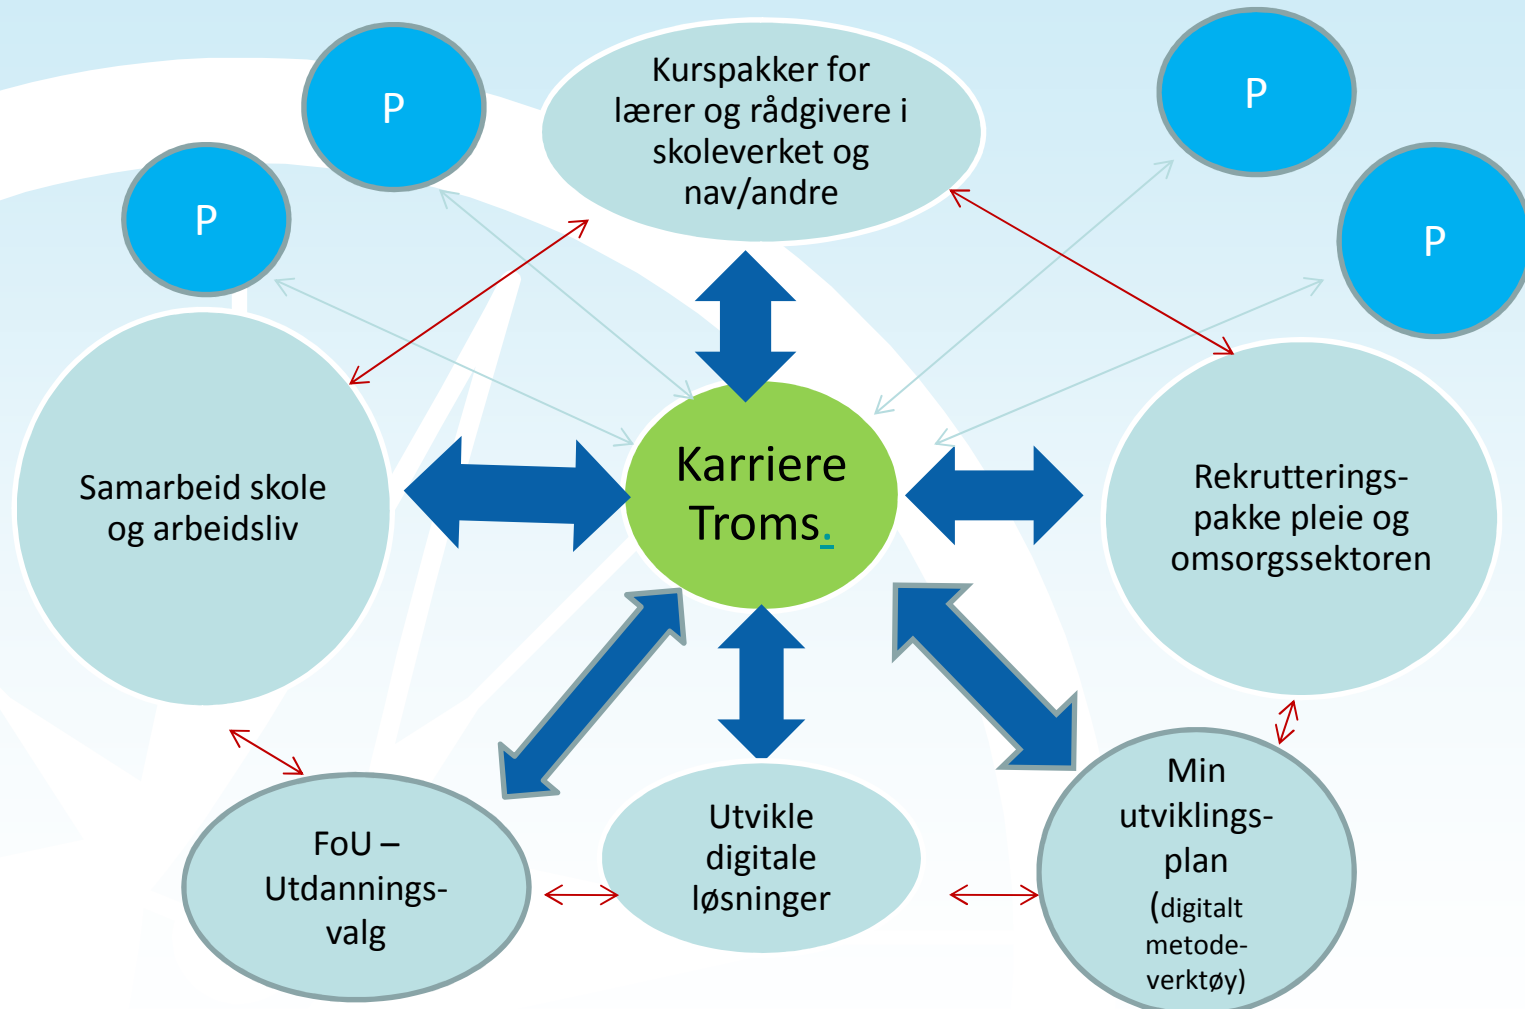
P

P

Kurspakker for lærer og rådgivere i skoleverket og nav/andre

P

P

Samarbeid skole og arbeidsliv

Karriere Troms.

Rekrutterings-pakke pleie og omsorgssektoren

FoU – Utdannings-valg

Utvikle digitale løsninger

Min utviklings-plan (digitalt metode-verktøy)